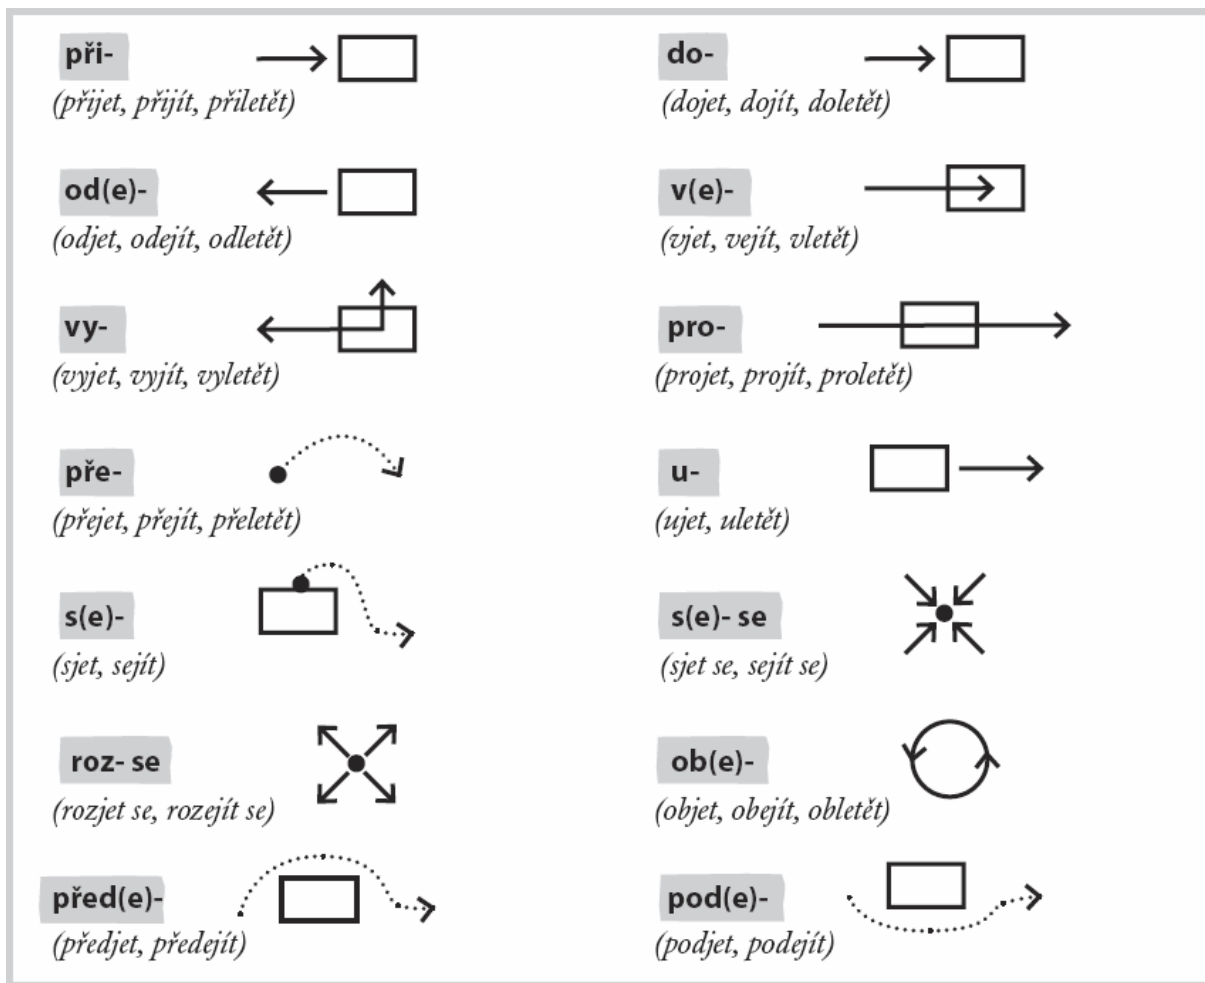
při-
(přijet, přijít, přiletět)

od(e)-
(odjet, odejít, odletět)

vy-
(vyjet, vyjít, vyletět)

pře-
(přejet, přejít, přeletět)

s(e)-
(sjet, sejít)

roz- se
(rozjet se, rozejít se)

před(e)-
(předjet, předejít)

do-
(dojet, dojít, doletět)

v(e)-
(vjet, vejít, vletět)

pro-
(projet, projít, proletět)

u-
(ujet, uletět)

s(e)- se
(sjet se, sejít se)

ob(e)-
(objet, obejít, obletět)

pod(e)-
(podjet, podejít)